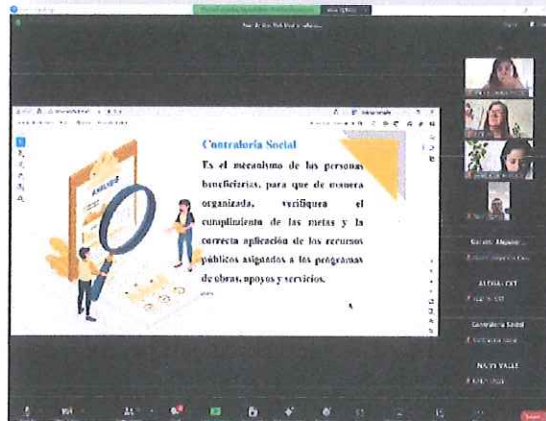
Contraloría Social

Es el mecanismo de las personas beneficiarias, para que de manera organizada, verifiquen el cumplimiento de las metas y la correcta aplicación de los recursos públicos asignados a los programas de obras, apoyos y servicios.

ANÁLISIS

Sarahi Alejandr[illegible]

ALOHA CST

Contraloria Social

NAYE VALLE